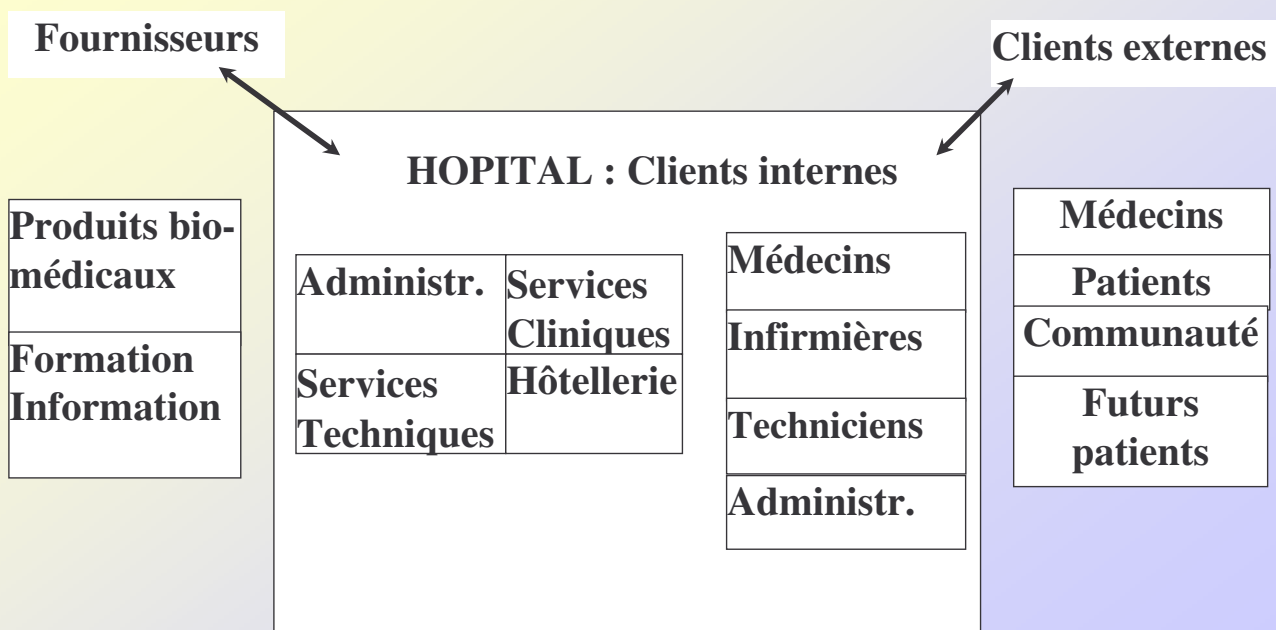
Fournisseurs

Clients externes

HOPITAL : Clients internes

Produits biomédicaux

Formation Information

| Administr. | Services Cliniques |
|---|---|
| Services Techniques | Hôtellerie |

Médecins

Infirmières

Techniciens

Administr.

Médecins

Patients

Communauté

Futurs patients